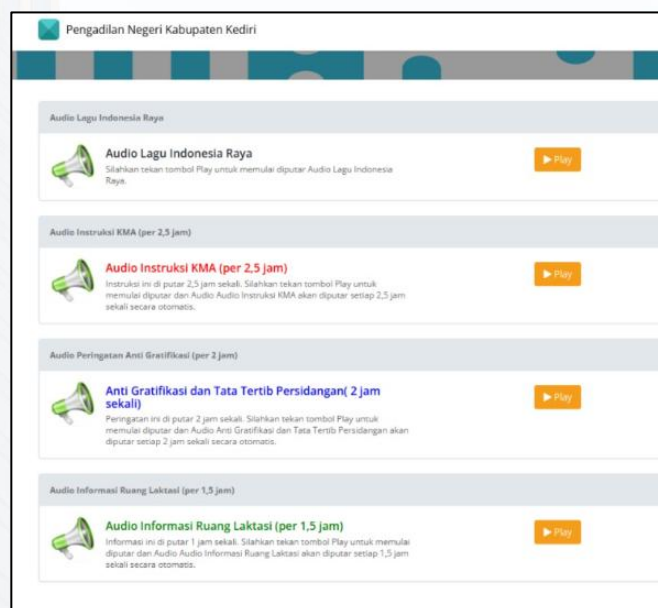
Pengadilan Negeri Kabupaten Kediri

Audio Lagu Indonesia Raya

Audio Lagu Indonesia Raya

Silahkan tekan tombol Play untuk memulai diputar Audio Lagu Indonesia Raya.

▶ Play

Audio Instruksi KMA (per 2,5 jam)

Audio Instruksi KMA (per 2,5 jam)

Instruksi ini di putar 2,5 jam sekali. Silahkan tekan tombol Play untuk memulai diputar dan Audio Audio Instruksi KMA akan diputar setiap 2,5 jam sekali secara otomatis.

▶ Play

Audio Peringatan Anti Gratifikasi (per 2 jam)

Anti Gratifikasi dan Tata Tertib Persidangan( 2 jam sekali)

Peringatan ini di putar 2 jam sekali. Silahkan tekan tombol Play untuk memulai diputar dan Audio Anti Gratifikasi dan Tata Tertib Persidangan akan diputar setiap 2 jam sekali secara otomatis.

▶ Play

Audio Informasi Ruang Laktasi (per 1,5 jam)

Audio Informasi Ruang Laktasi (per 1,5 jam)

Informasi ini di putar 1 jam sekali. Silahkan tekan tombol Play untuk memulai diputar dan Audio Audio Informasi Ruang Laktasi akan diputar setiap 1,5 jam sekali secara otomatis.

▶ Play